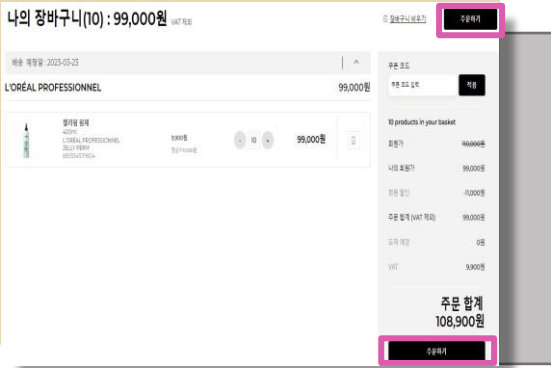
나의 장바구니(10) : 99,000원 VAT 제외

장바구니 비우기

주문하기

배송 예정일 : 2023-03-23

L'ORÉAL PROFESSIONNEL

99,000원

젤리펌 원제
400ml
L'ORÉAL PROFESSIONNEL
JELLY PERM
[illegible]

9,900원
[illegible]

-
10
+

99,000원

주문 코드

주문 코드 입력

적용

10 products in your basket

회원가 110,000원

나의 회원가 99,000원

회원 할인 -11,000원

주문 합계 (VAT 제외) 99,000원

도착 예정 0원

VAT 9,900원

주문 합계
108,900원

주문하기